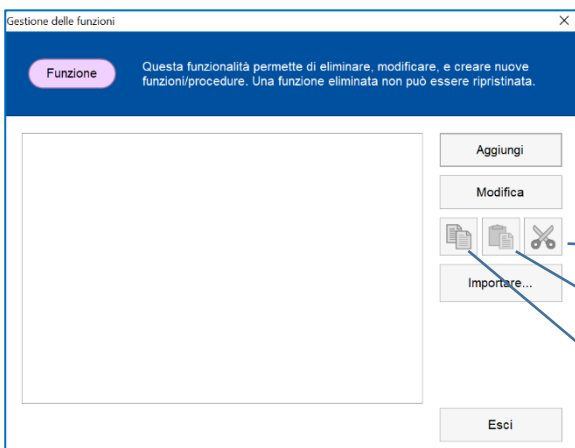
Gestione delle funzioni

Funzione

Questa funzionalità permette di eliminare, modificare, e creare nuove funzioni/procedure. Una funzione eliminata non può essere ripristinata.

Aggiungi

Modifica

Importare...

Esci